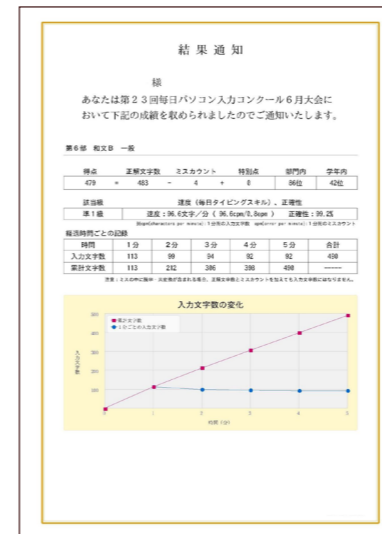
結 果 通 知

様

あなたは第２３回毎日パソコン入力コンクール６月大会において下記の成績を収められましたのでご通知いたします。

第６部　和文Ｂ　一般

| 得点 | | 正解文字数 | | ミスカウント | | 特別点 | 部門内 | 学年内 |
|---|---|---|---|---|---|---|---|---|
| 479 | = | 483 | − | 4 | + | 0 | 86位 | 42位 |

| 該当級 | 速度（毎日タイピングスキル）、正確性 |
|---|---|
| 準１級 | 速度：96.6文字／分（96.6cpm/0.8epm）　正確性：99.2% |

※cpm(characters per minute)：１分間の入力文字数　epm(error per minute)：１分間のミスカウント

経過時間ごとの記録

| 時間 | 1分 | 2分 | 3分 | 4分 | 5分 | 合計 |
|---|---|---|---|---|---|---|
| 入力文字数 | 113 | 99 | 94 | 92 | 92 | 490 |
| 累計文字数 | 113 | 212 | 306 | 398 | 490 | ------ |

注意：２人の中に誤字・未処理の文字があった場合、正解文字数とミスカウントを加えても入力文字数に一致しません。

入力文字数の変化

累計文字数
１分ごとの入力文字数

入力文字数

経過（分）